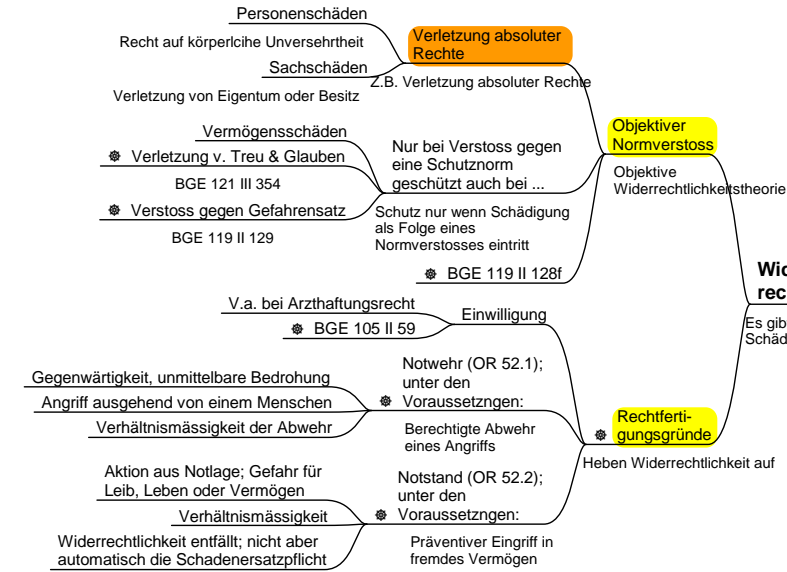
Personenschäden

Recht auf körperlciche Unversehrtheit

Sachschäden

Verletzung von Eigentum oder Besitz

Verletzung absoluter Rechte

Z.B. Verletzung absoluter Rechte

Vermögensschäden

Verletzung v. Treu & Glauben

BGE 121 III 354

Verstoss gegen Gefahrensatz

BGE 119 II 129

Nur bei Verstoss gegen eine Schutznorm geschützt auch bei ...

Schutz nur wenn Schädigung als Folge eines Normverstosses eintritt

BGE 119 II 128f

Objektiver Normverstoss

Objektive Widerrechtlichkeitstheorie

Wid rec

Es gib Schäd

V.a. bei Arzthaftungsrecht

BGE 105 II 59

Einwilligung

Gegenwärtigkeit, unmittelbare Bedrohung

Angriff ausgehend von einem Menschen

Verhältnismässigkeit der Abwehr

Notwehr (OR 52.1); unter den Voraussetzngen:

Berechtigte Abwehr eines Angriffs

Rechtfertigungsgründe

Heben Widerrechtlichkeit auf

Aktion aus Notlage; Gefahr für Leib, Leben oder Vermögen

Verhältnismässigkeit

Widerrechtlichkeit entfällt; nicht aber automatisch die Schadenersatzpflicht

Notstand (OR 52.2); unter den Voraussetzngen:

Präventiver Eingriff in fremdes Vermögen